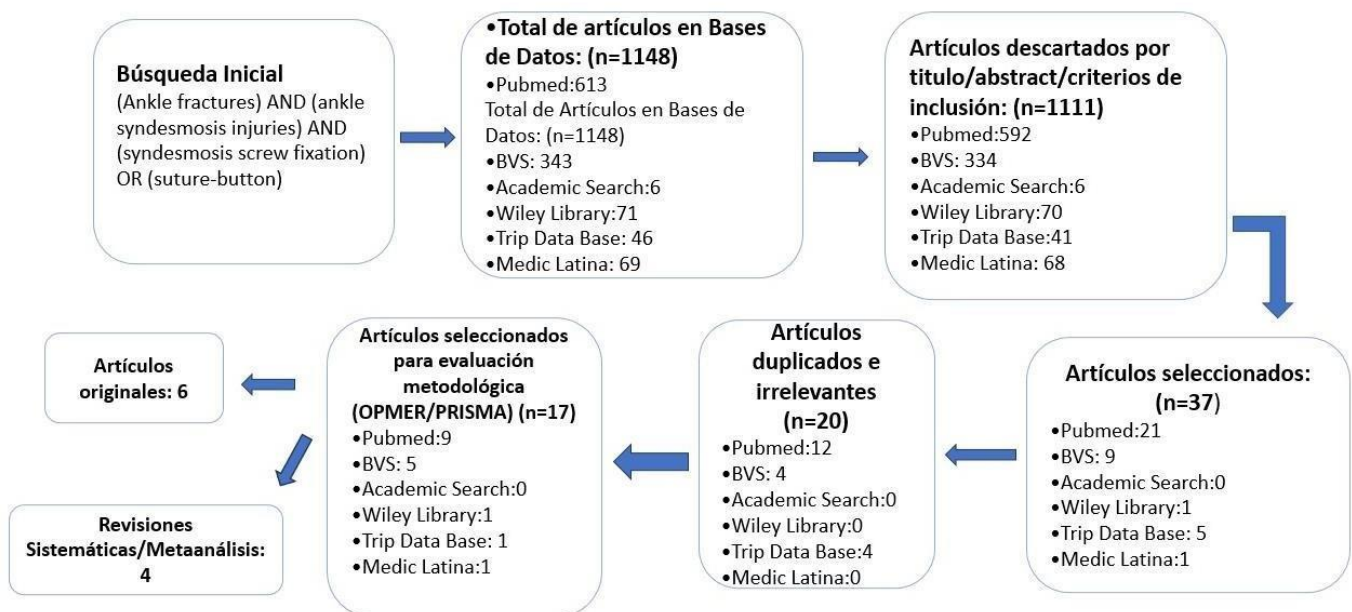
**Búsqueda Inicial**
(Ankle fractures) AND (ankle syndesmosis injuries) AND (syndesmosis screw fixation) OR (suture-button)

•**Total de artículos en Bases de Datos: (n=1148)**
•Pubmed:613
Total de Artículos en Bases de Datos: (n=1148)
•BVS: 343
•Academic Search:6
•Wiley Library:71
•Trip Data Base: 46
•Medic Latina: 69

**Artículos descartados por titulo/abstract/criterios de inclusión: (n=1111)**
•Pubmed:592
•BVS: 334
•Academic Search:6
•Wiley Library:70
•Trip Data Base:41
•Medic Latina: 68

**Artículos seleccionados: (n=37)**
•Pubmed:21
•BVS: 9
•Academic Search:0
•Wiley Library:1
•Trip Data Base: 5
•Medic Latina:1

**Artículos duplicados e irrelevantes (n=20)**
•Pubmed:12
•BVS: 4
•Academic Search:0
•Wiley Library:0
•Trip Data Base:4
•Medic Latina:0

**Artículos seleccionados para evaluación metodológica (OPMER/PRISMA) (n=17)**
•Pubmed:9
•BVS: 5
•Academic Search:0
•Wiley Library:1
•Trip Data Base: 1
•Medic Latina:1

**Artículos originales: 6**

**Revisiones Sistemáticas/Metaanálisis: 4**